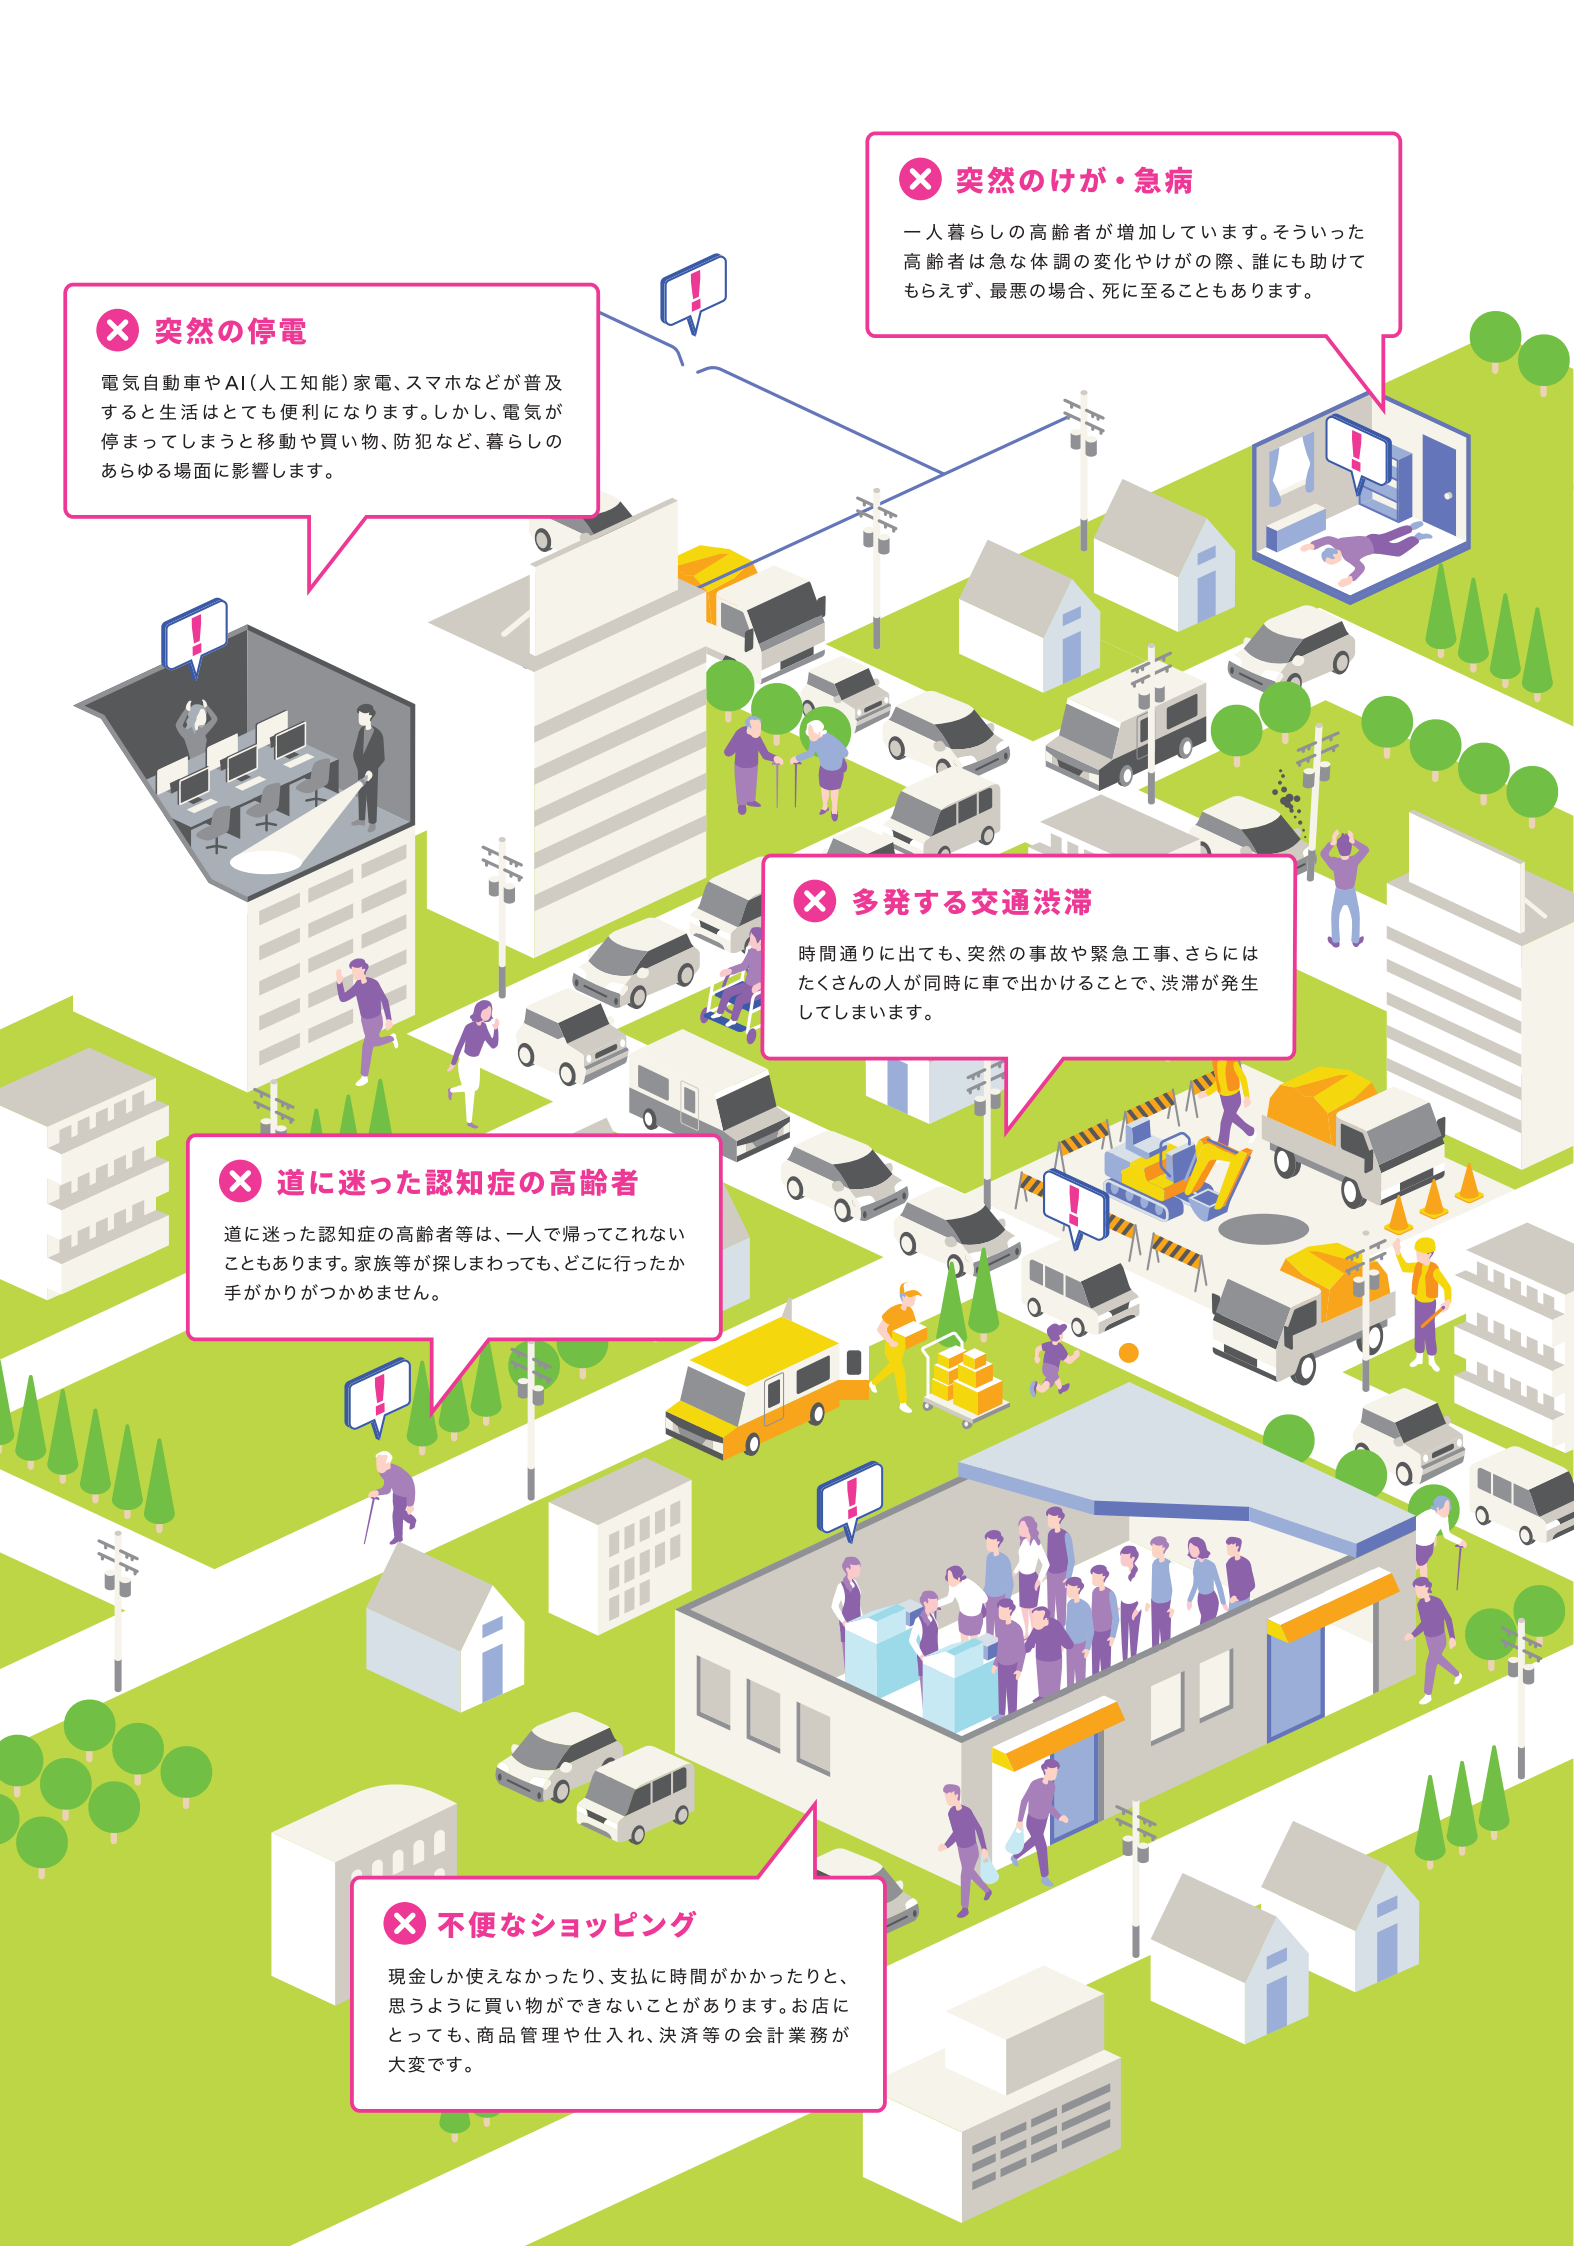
突然のけが・急病

一人暮らしの高齢者が増加しています。そういった高齢者は急な体調の変化やけがの際、誰にも助けてもらえず、最悪の場合、死に至ることもあります。

突然の停電

電気自動車やAI（人工知能）家電、スマホなどが普及すると生活はとても便利になります。しかし、電気が停まってしまうと移動や買い物、防犯など、暮らしのあらゆる場面に影響します。

多発する交通渋滞

時間通りに出ても、突然の事故や緊急工事、さらにはたくさんの人が同時に車で出かけることで、渋滞が発生してしまいます。

道に迷った認知症の高齢者

道に迷った認知症の高齢者等は、一人で帰ってこれないこともあります。家族等が探しまわっても、どこに行ったか手がかりがつかめません。

不便なショッピング

現金しか使えなかったり、支払に時間がかかったりと、思うように買い物ができないことがあります。お店にとっても、商品管理や仕入れ、決済等の会計業務が大変です。